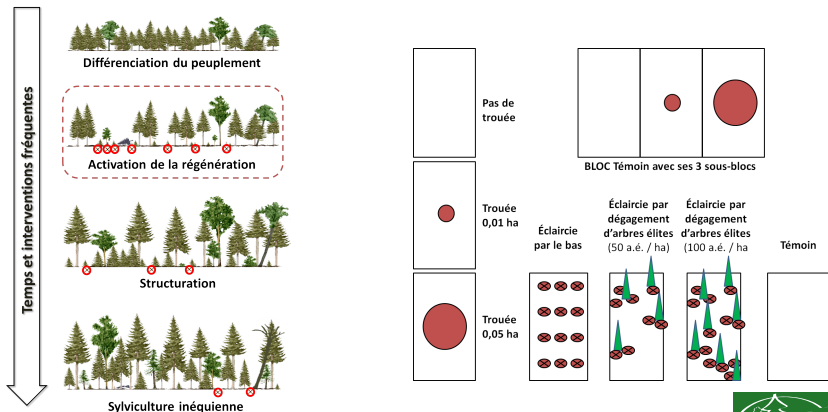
Temps et interventions fréquentes

Différenciation du peuplement

Activation de la régénération

Structuration

Sylviculture inéquienne

Pas de trouée

BLOC Témoin avec ses 3 sous-blocs

Trouée 0,01 ha

Éclaircie par le bas

Éclaircie par dégagement d'arbres élites (50 a.é. / ha)

Éclaircie par dégagement d'arbres élites (100 a.é. / ha)

Témoin

Trouée 0,05 ha